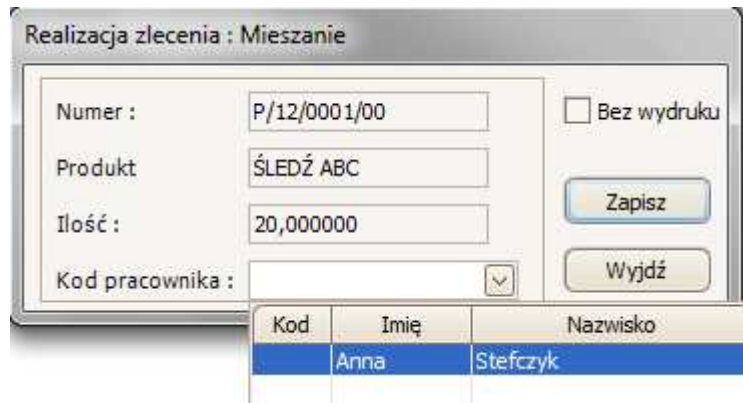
Realizacja zlecenia : Mieszanie

Numer : P/12/0001/00

Bez wydruku

Produkt ŚLEDŹ ABC

Zapisz

Ilość : 20,000000

Kod pracownika :

Wyjdź

| Kod | Imię | Nazwisko |
|---|---|---|
| | Anna | Stefczyk |
| | | |